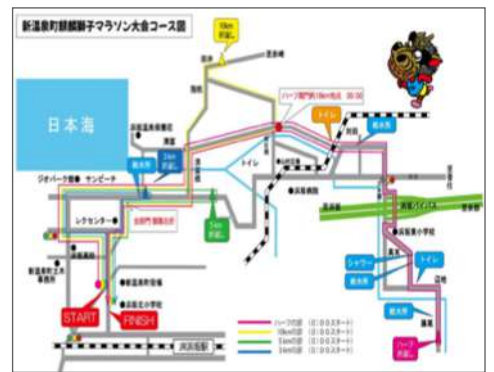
新温泉町麒麟獅子マラソン大会コース図

10km
折返し

日本海

ハーフ関門(10km地点 20:30)

トイレ

給水所

ジオパーク館 サンビーチ

給水所

5km
折返し

トイレ

レクセンター

全部門 関門地点

3km
折返し

給水所

シャワー

トイレ

給水所

START

FINISH

給水所

ハーフ
折返し

ハーフの部 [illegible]
10kmの部 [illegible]
5kmの部 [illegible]
3kmの部 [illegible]